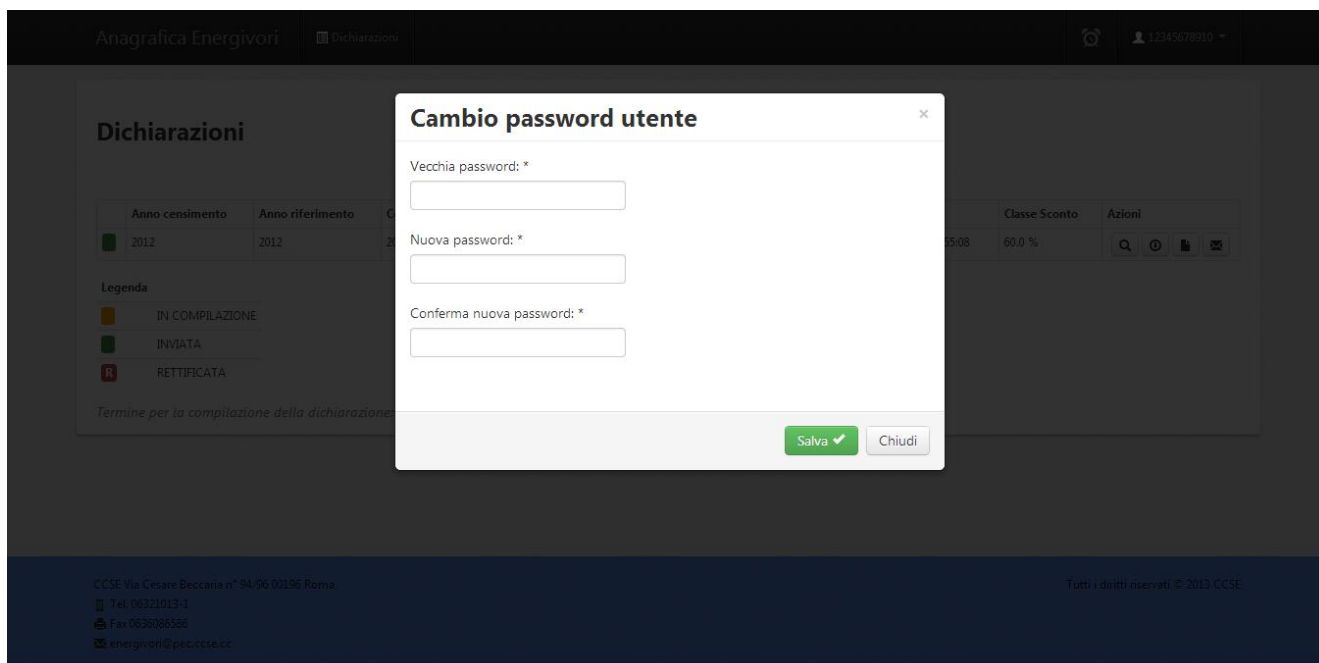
Anagrafica Energivori Dichiarazioni 12345678910

Dichiarazioni

| | Anno censimento | Anno riferimento | C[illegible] | | Classe Sconto | Azioni |
|---|---|---|---|---|---|---|
| | 2012 | 2012 | 2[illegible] | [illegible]55:08 | 60.0 % | |

Legenda
IN COMPILAZIONE
INVIATA
R RETTIFICATA

Termine per la compilazione della dichiarazione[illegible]

Cambio password utente ×

Vecchia password: *

Nuova password: *

Conferma nuova password: *

Salva ✔ Chiudi

CCSE Via Cesare Beccaria n° 94/96 00196 Roma
Tel. 06321013-1
Fax 0636086586
energivori@pec.ccse.cc

Tutti i diritti riservati © 2013 CCSE